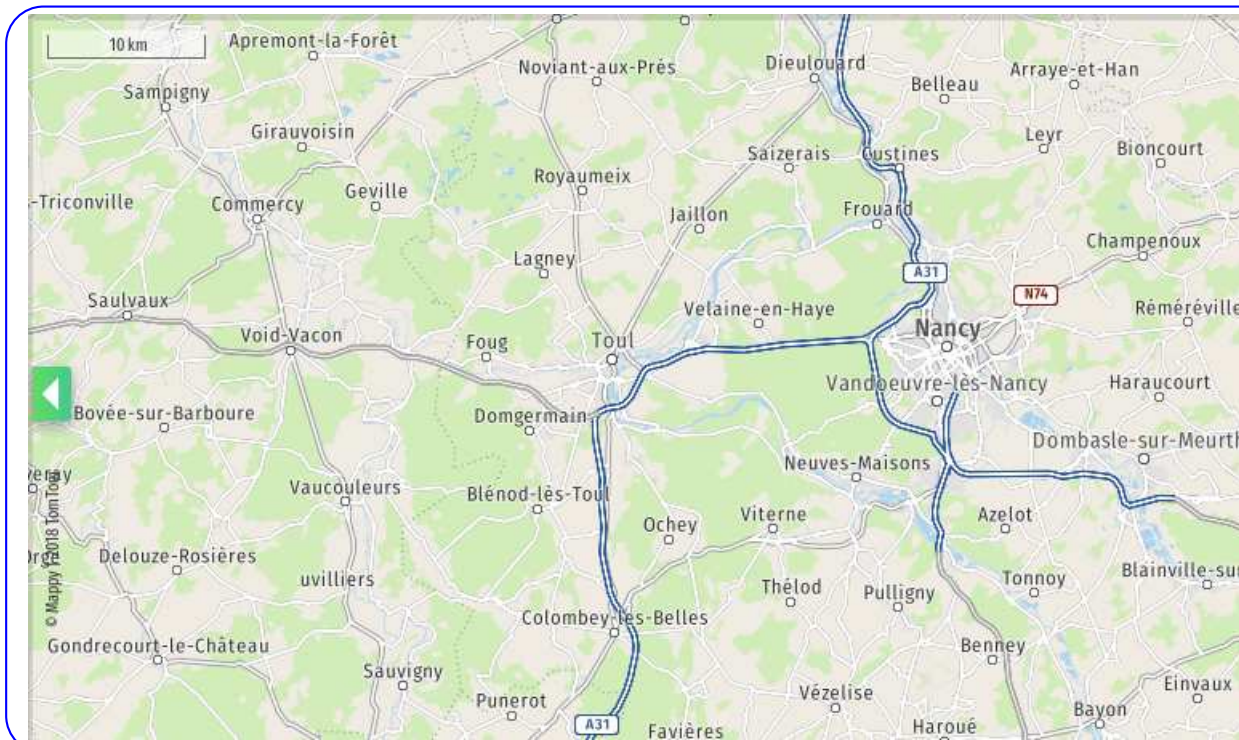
10 km
Apremont-la-Forêt
Noviant-aux-Prés
Dieulouard
Belleau
Arraye-et-Han
Sampigny
Girauvoisin
Leyr
Saizerais
Custines
Bioncourt
Royaumeix
-Triconville
Commercy
Geville
Jaillon
Frouard
Champenoux
Lagney
A31
N74
Saulvaux
Velaine-en-Haye
Réméréville
Void-Vacon
Foug
Toul
Nancy
Vandoeuvre-lès-Nancy
Haraucourt
Bovée-sur-Barboure
Domgermain
Dombasle-sur-Meurth
Neuves-Maisons
Vaucouleurs
Blénod-lès-Toul
Ochey
Viterne
Azelot
Delouze-Rosières
uvilliers
Thélod
Pulligny
Tonnoy
Blainville-sur
© Mappy 2018 TomTom
Colombey-les-Belles
Gondrecourt-le-Château
Benney
Sauvigny
Punerot
Vézelise
Einvaux
Bayon
A31
Favières
Haroué